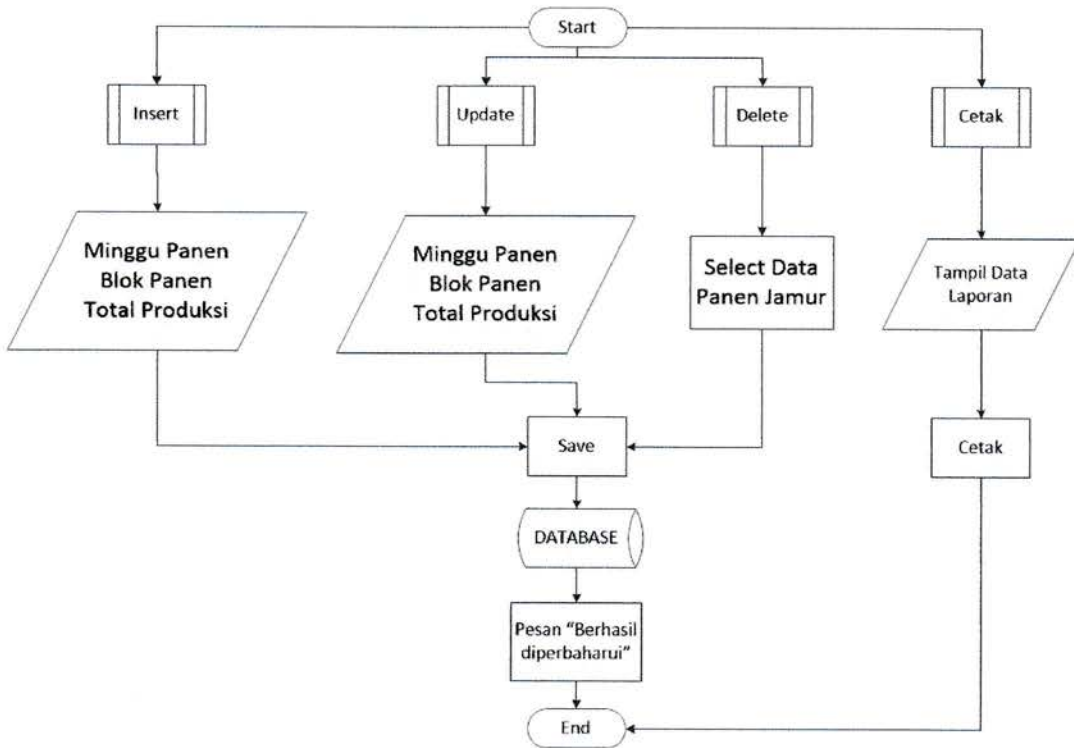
Start

Insert

Update

Delete

Cetak

Minggu Panen
Blok Panen
Total Produksi

Minggu Panen
Blok Panen
Total Produksi

Select Data
Panen Jamur

Tampil Data
Laporan

Save

Cetak

DATABASE

Pesan "Berhasil diperbaharui"

End